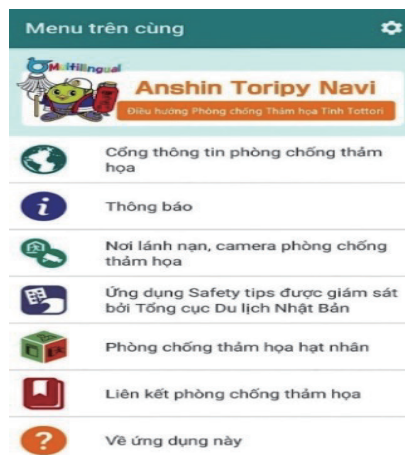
Menu trên cùng

Multilingual
Anshin Toripy Navi
Điều hướng Phòng chống Thảm họa Tỉnh Tottori

Cổng thông tin phòng chống thảm họa

Thông báo

Nơi lánh nạn, camera phòng chống thảm họa

Ứng dụng Safety tips được giám sát bởi Tổng cục Du lịch Nhật Bản

Phòng chống thảm họa hạt nhân

Liên kết phòng chống thảm họa

Về ứng dụng này